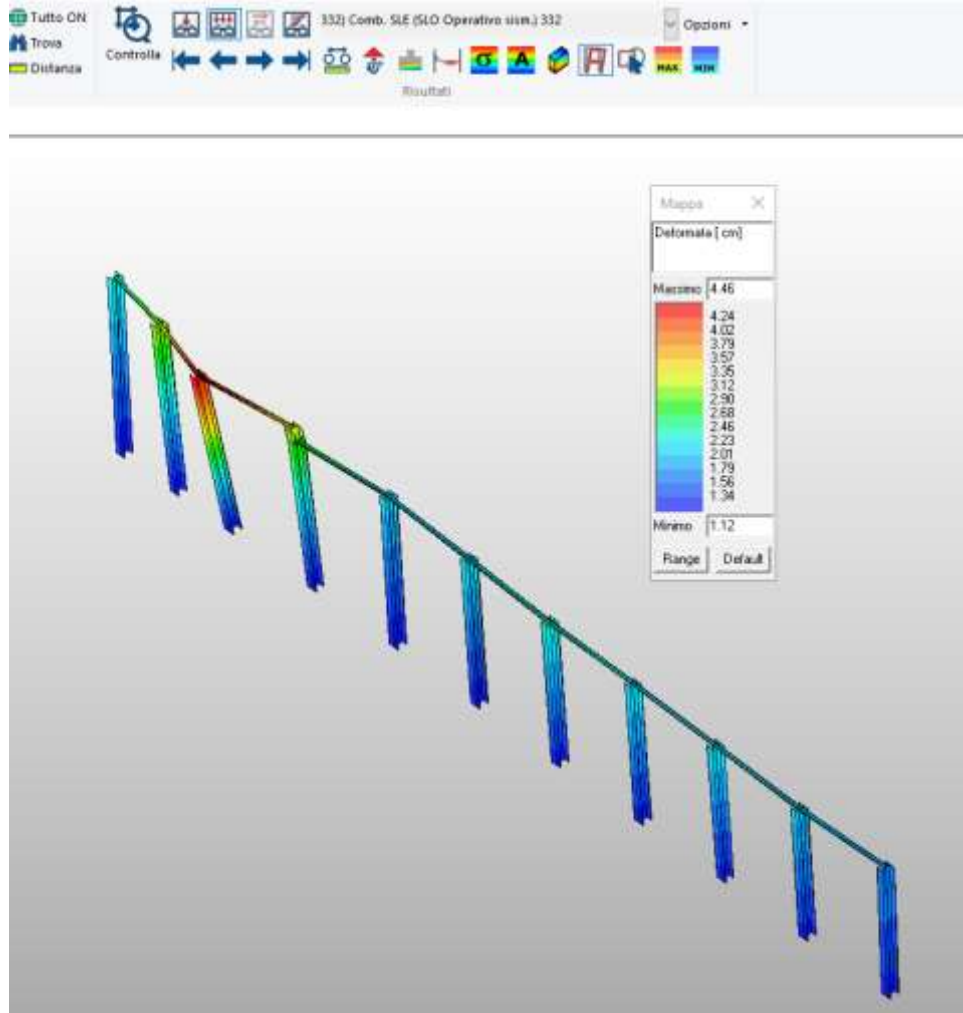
Tutto ON
Trova
Distanza
Controlla
332) Comb. SLE (SLO Operativo sism.) 332
Opzioni
σ
A
MAX
MIN
Risultati

Mappa
Deformata [ cm]
Massimo 4.46
4.24
4.02
3.79
3.57
3.35
3.12
2.90
2.68
2.46
2.23
2.01
1.79
1.56
1.34
Minimo 1.12
Range
Default